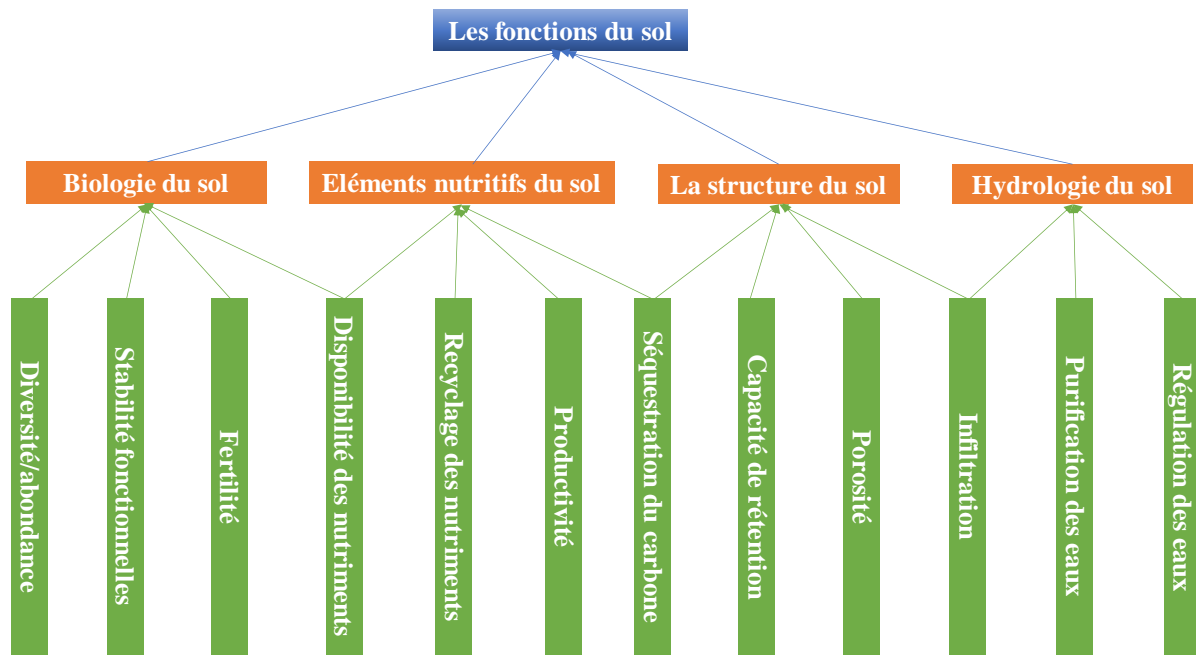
Les fonctions du sol

Biologie du sol

Eléments nutritifs du sol

La structure du sol

Hydrologie du sol

Diversité/abondance

Stabilité fonctionnelles

Fertilité

Disponibilité des nutriments

Recyclage des nutriments

Productivité

Séquestration du carbone

Capacité de rétention

Porosité

Infiltration

Purification des eaux

Régulation des eaux